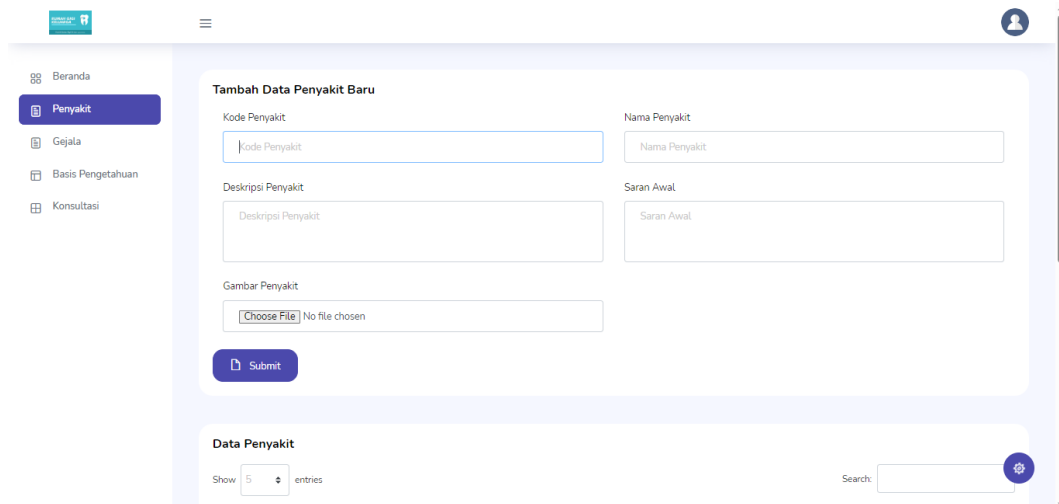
Beranda
Penyakit
Gejala
Basis Pengetahuan
Konsultasi

Tambah Data Penyakit Baru

Kode Penyakit
Kode Penyakit

Nama Penyakit
Nama Penyakit

Deskripsi Penyakit
Deskripsi Penyakit

Saran Awal
Saran Awal

Gambar Penyakit
Choose File No file chosen

Submit

Data Penyakit

Show 5 entries

Search: